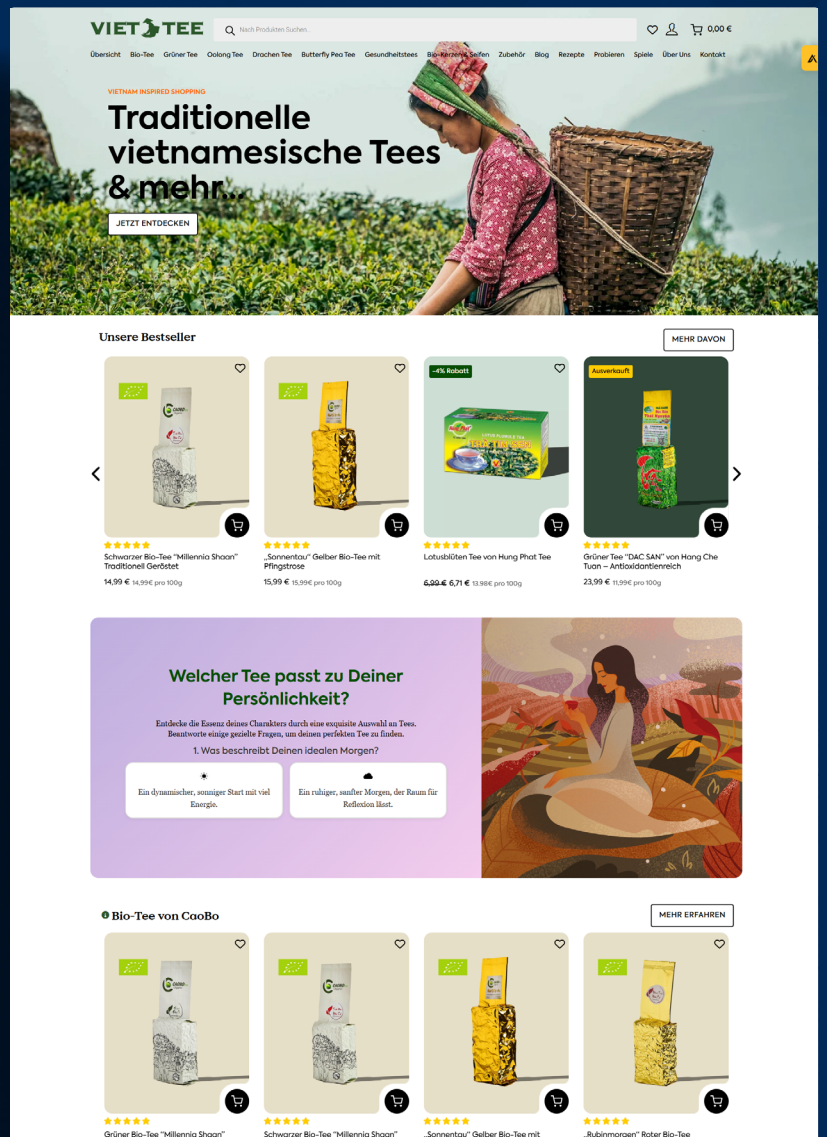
VIET TEE

Nach Produkten Suchen...

0,00 €

Übersicht Bio-Tee Grüner Tee Oolong Tee Drachen Tee Butterfly Pea Tee Gesundheitstees Bio-Kerzen & Seifen Zubehör Blog Rezepte Probieren Spiele Über Uns Kontakt

VIETNAM INSPIRED SHOPPING

Traditionelle vietnamesische Tees & mehr...

JETZT ENTDECKEN

Unsere Bestseller

MEHR DAVON

-4% Rabatt

Ausverkauft

Schwarzer Bio-Tee "Millennia Shaan" Traditionell Geröstet
14,99 € 14,99€ pro 100g

„Sonnentau" Gelber Bio-Tee mit Pfingstrose
15,99 € 15,99€ pro 100g

Lotusblüten Tee von Hung Phat Tee
6,99 € 6,71 € 13,98€ pro 100g

Grüner Tee "DAC SAN" von Hang Che Tuan – Antioxidantienreich
23,99 € 11,99€ pro 100g

Welcher Tee passt zu Deiner Persönlichkeit?

Entdecke die Essenz deines Charakters durch eine exquisite Auswahl an Tees. Beantworte einige gezielte Fragen, um deinen perfekten Tee zu finden.

1. Was beschreibt Deinen idealen Morgen?

Ein dynamischer, sonniger Start mit viel Energie.

Ein ruhiger, sanfter Morgen, der Raum für Reflexion lässt.

Bio-Tee von CaoBo

MEHR ERFAHREN

Grüner Bio-Tee "Millennia Shaan"

Schwarzer Bio-Tee "Millennia Shaan"

„Sonnentau" Gelber Bio-Tee mit

„Rubinmorgen" Roter Bio-Tee